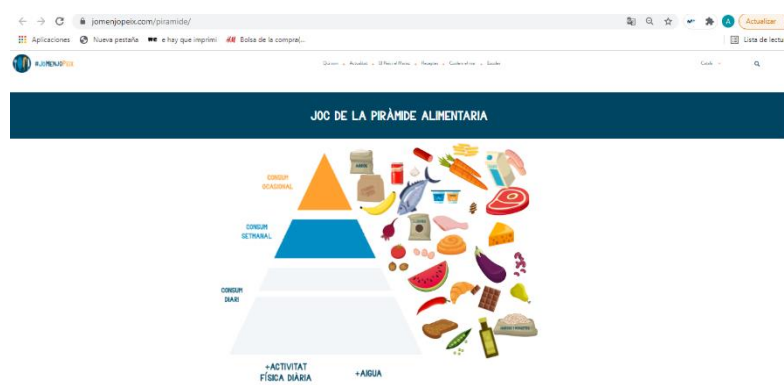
jomenjopeix.com/piramide/

Aplicaciones Nueva pestaña e hay que imprimi Bolsa de la compra|...

Actualizar

Lista de lectu

#JOMENJOPEIX

Qui som Activitats El Peix al Plat Receptes Conferències Escoles

Català

JOC DE LA PIRÀMIDE ALIMENTARIA

CONSUM OCASIONAL

CONSUM SETMANAL

CONSUM DIARI

+ACTIVITAT FÍSICA DIÀRIA

+AIGUA